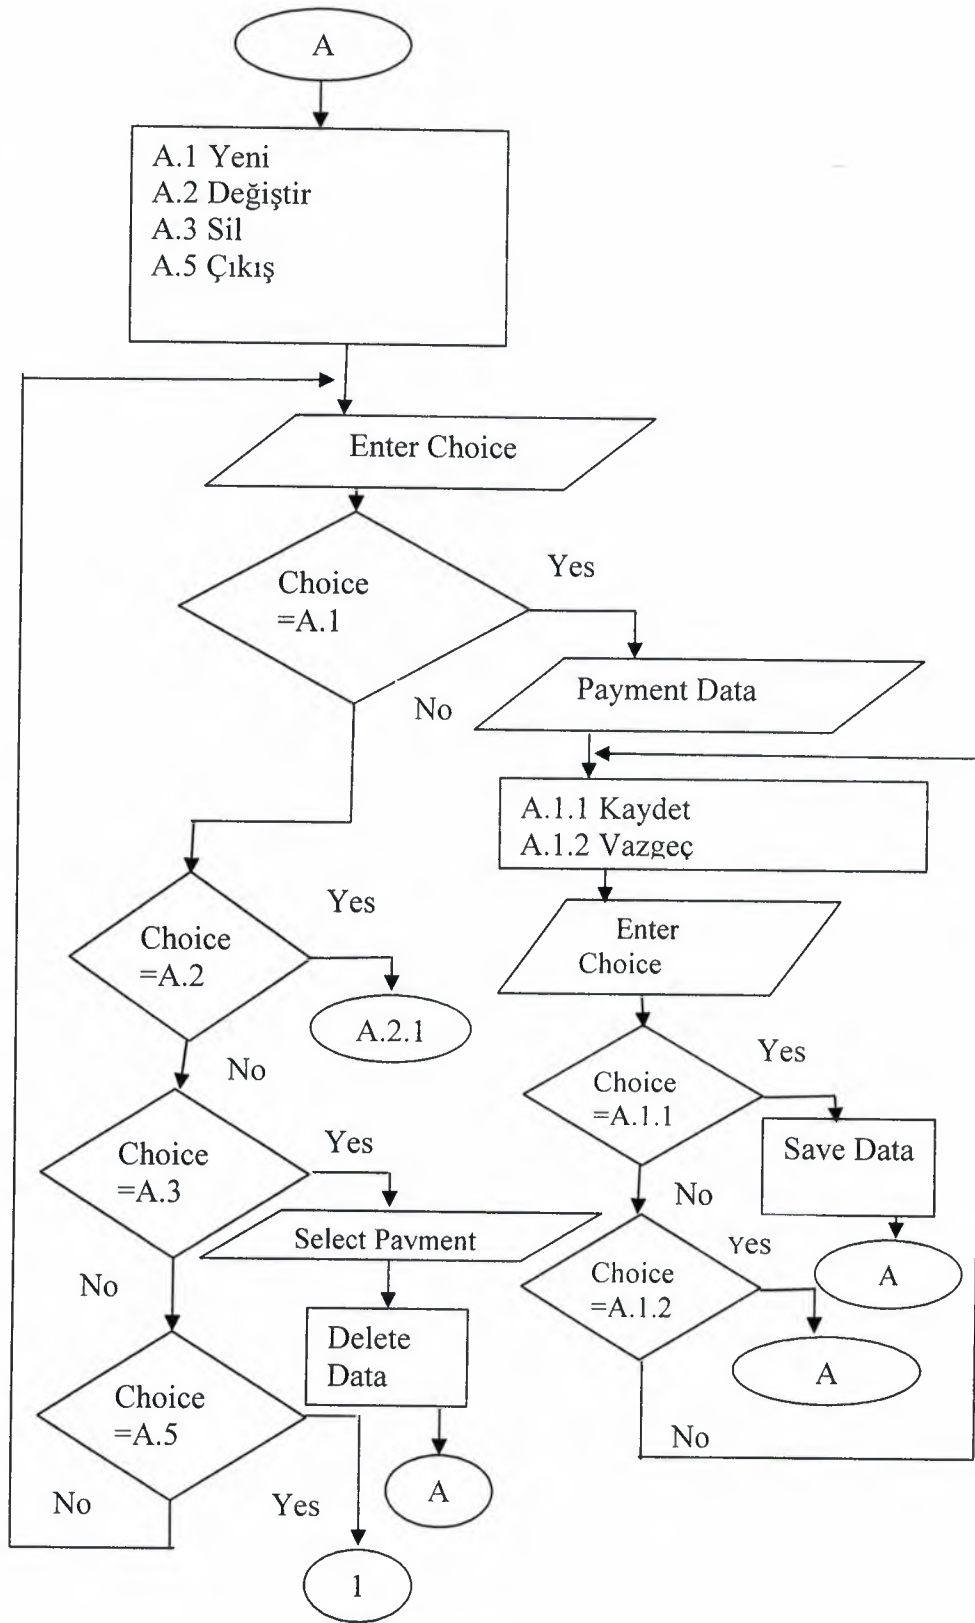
A

A.1 Yeni
A.2 Değiştir
A.3 Sil
A.5 Çıkış

Enter Choice

Choice =A.1

Yes

No

Payment Data

A.1.1 Kaydet
A.1.2 Vazgeç

Enter Choice

Choice =A.1.1

Yes

Save Data

A

No

Choice =A.1.2

Yes

A

No

Choice =A.2

Yes

A.2.1

No

Choice =A.3

Yes

Select Pavment

Delete Data

A

No

Choice =A.5

No

Yes

1